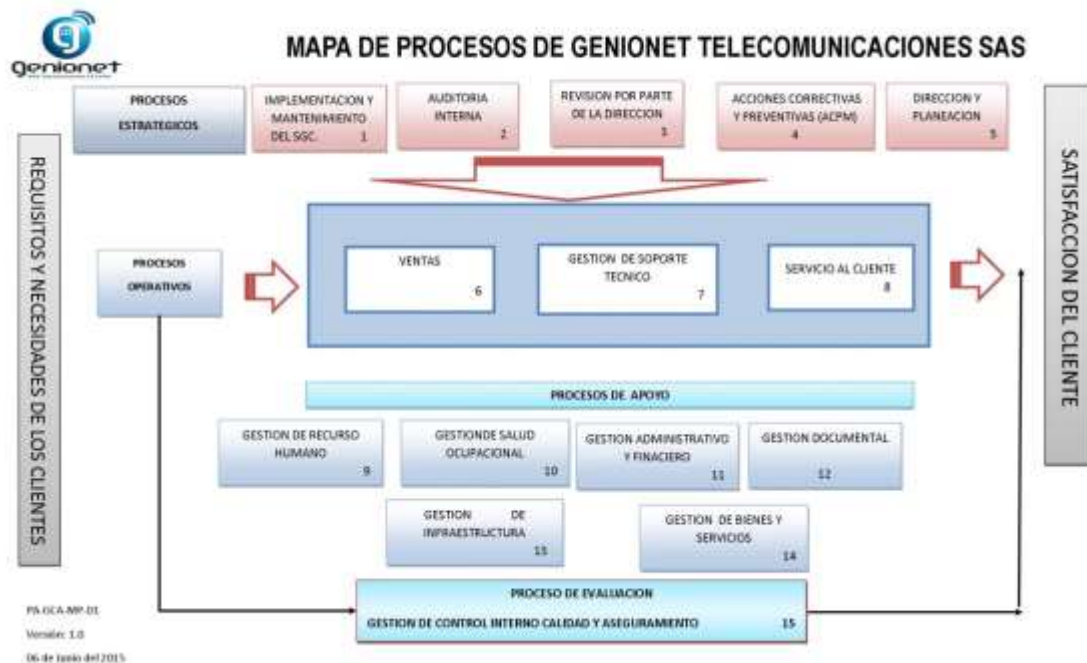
genionet

MAPA DE PROCESOS DE GENIONET TELECOMUNICACIONES SAS

PROCESOS ESTRATEGICOS

IMPLEMENTACION Y MANTENIMIENTO DEL SGC. 1

AUDITORIA INTERNA 2

REVISION POR PARTE DE LA DIRECCION 3

ACCIONES CORRECTIVAS Y PREVENTIVAS (ACPM) 4

DIRECCION Y PLANEACION 5

REQUISITOS Y NECESIDADES DE LOS CLIENTES

PROCESOS OPERATIVOS

VENTAS 6

GESTION DE SOPORTE TECNICO 7

SERVICIO AL CLIENTE 8

SATISFACCION DEL CLIENTE

PROCESOS DE APOYO

GESTION DE RECURSO HUMANO 9

GESTIONDE SALUD OCUPACIONAL 10

GESTION ADMINISTRATIVO Y FINACIERO 11

GESTION DOCUMENTAL 12

GESTION DE INFRAESTRUCTURA 13

GESTION DE BIENES Y SERVICIOS 14

PROCESO DE EVALUACION

GESTION DE CONTROL INTERNO CALIDAD Y ASEGURAMIENTO 15

PA-GCA-MP-01
Versión: 1.0
06 de Junio del 2015